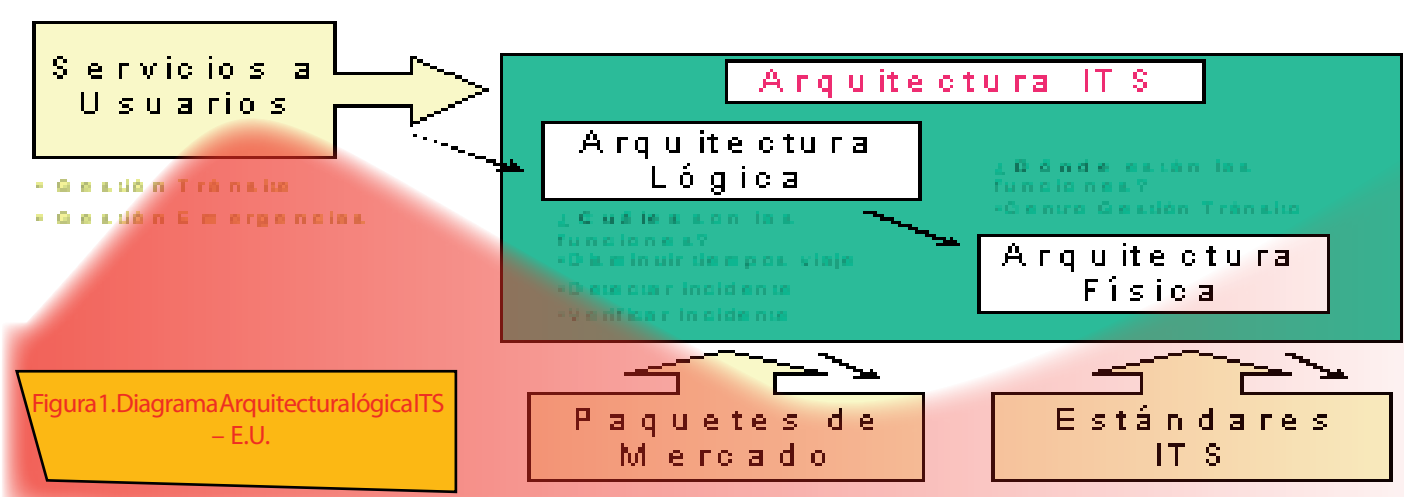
Servicios a Usuarios

• Gestión Tránsito

• Gestión Emergencias

Arquitectura ITS

Arquitectura Lógica

¿Cuáles son las funciones?
•Disminuir tiempos viaje
•Detectar incidente
•Verificar incidente

¿Dónde están las funciones?
•Centro Gestión Tránsito

Arquitectura Física

Figura1.DiagramaArquitecturalógicaITS – E.U.

Paquetes de Mercado

Estándares ITS